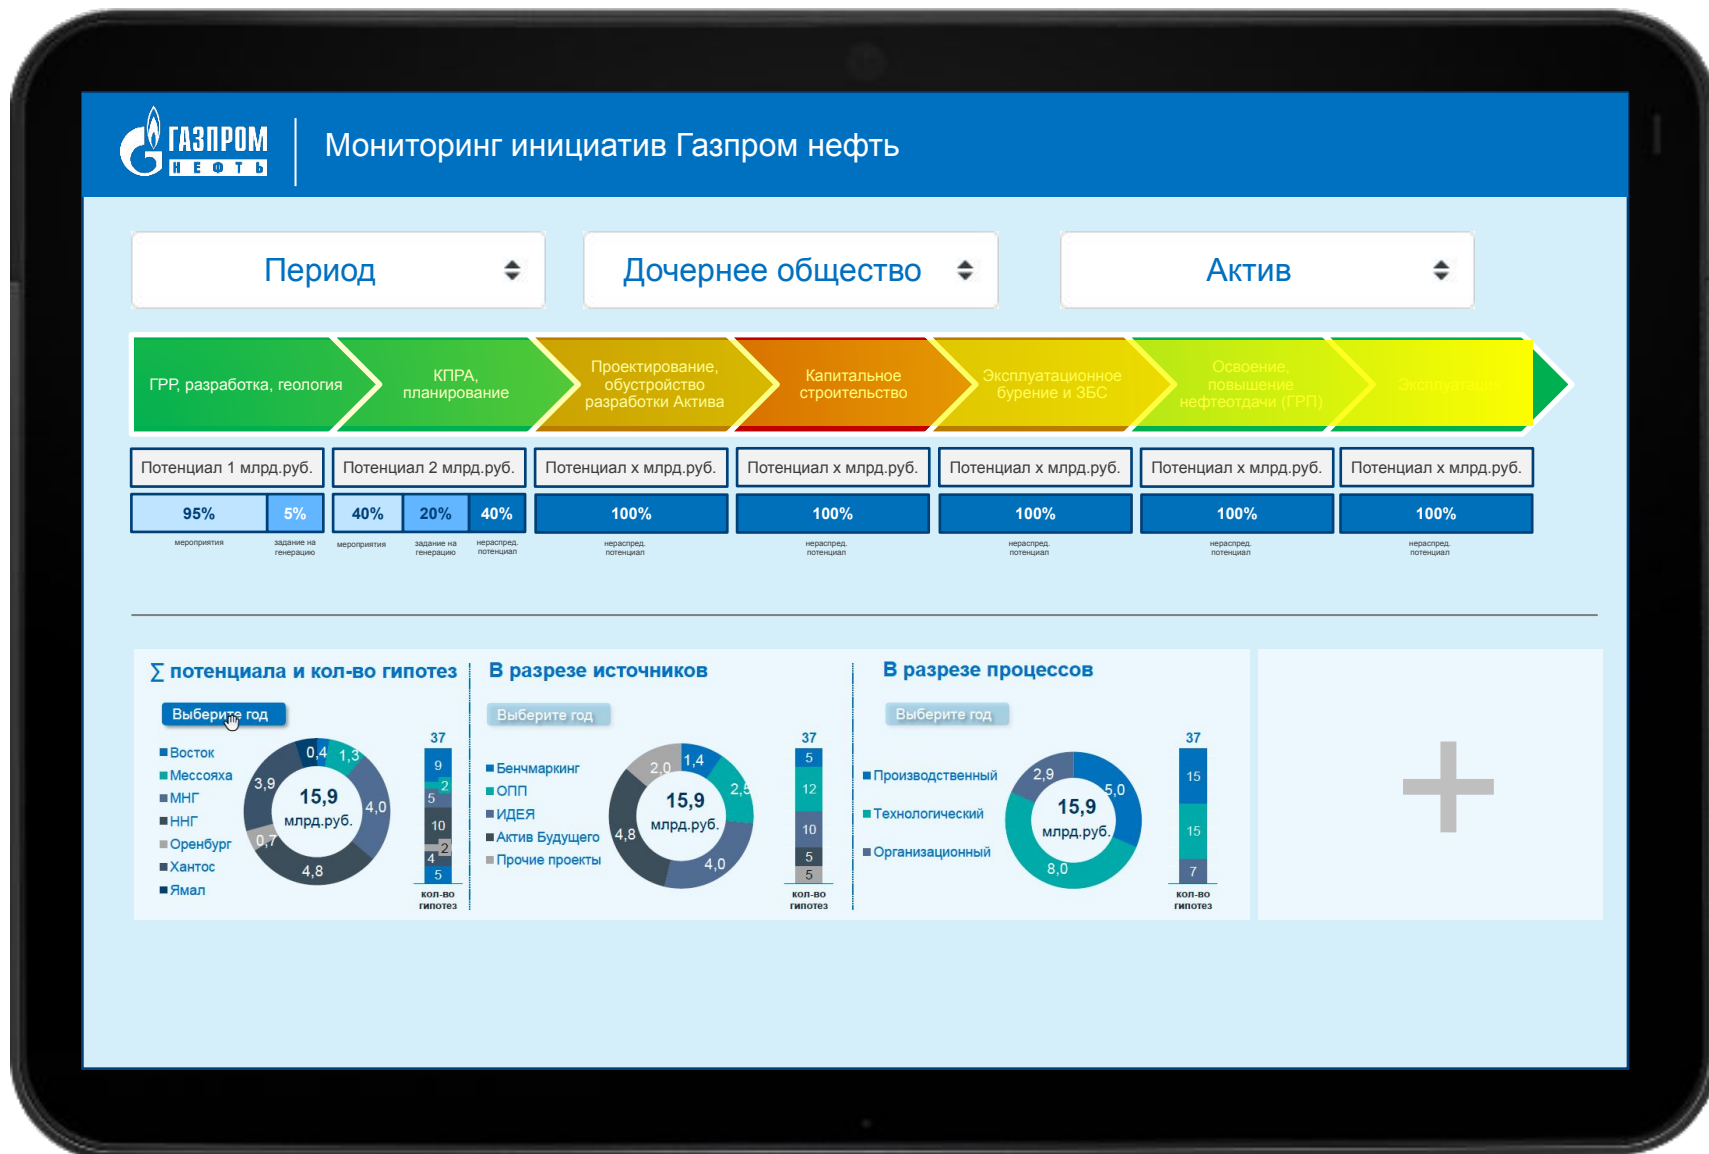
ГАЗПРОМ НЕФТЬ

Мониторинг инициатив Газпром нефть

Период

Дочернее общество

Актив

ГРР, разработка, геология

КПРА, планирование

Проектирование, обустройство разработки Актива

Капитальное строительство

Эксплуатационное бурение и ЗБС

Освоение, повышение нефтеотдачи (ГРП)

Эксплуатация

| Потенциал 1 млрд.руб. | Потенциал 2 млрд.руб. | Потенциал х млрд.руб. | Потенциал х млрд.руб. | Потенциал х млрд.руб. | Потенциал х млрд.руб. | Потенциал х млрд.руб. |
|---|---|---|---|---|---|---|

95% 5%
мероприятия | задание на генерацию

40% 20% 40%
мероприятия | задание на генерацию | нераспред. потенциал

100% нераспред. потенциал

100% нераспред. потенциал

100% нераспред. потенциал

100% нераспред. потенциал

100% нераспред. потенциал

∑ потенциала и кол-во гипотез

Выберите год

Восток
Мессояха
МНГ
ННГ
Оренбург
Хантос
Ямал

0,4 1,3 3,9 4,0 0,7 4,8
15,9 млрд.руб.

37
9 2 5 10 2 4 5
кол-во гипотез

В разрезе источников

Выберите год

Бенчмаркинг
ОПП
ИДЕЯ
Актив Будущего
Прочие проекты

2,0 1,4 2,5 4,8 4,0
15,9 млрд.руб.

37
5 12 10 5 5
кол-во гипотез

В разрезе процессов

Выберите год

Производственный
Технологический
Организационный

2,9 5,0 8,0
15,9 млрд.руб.

37
15 15 7
кол-во гипотез